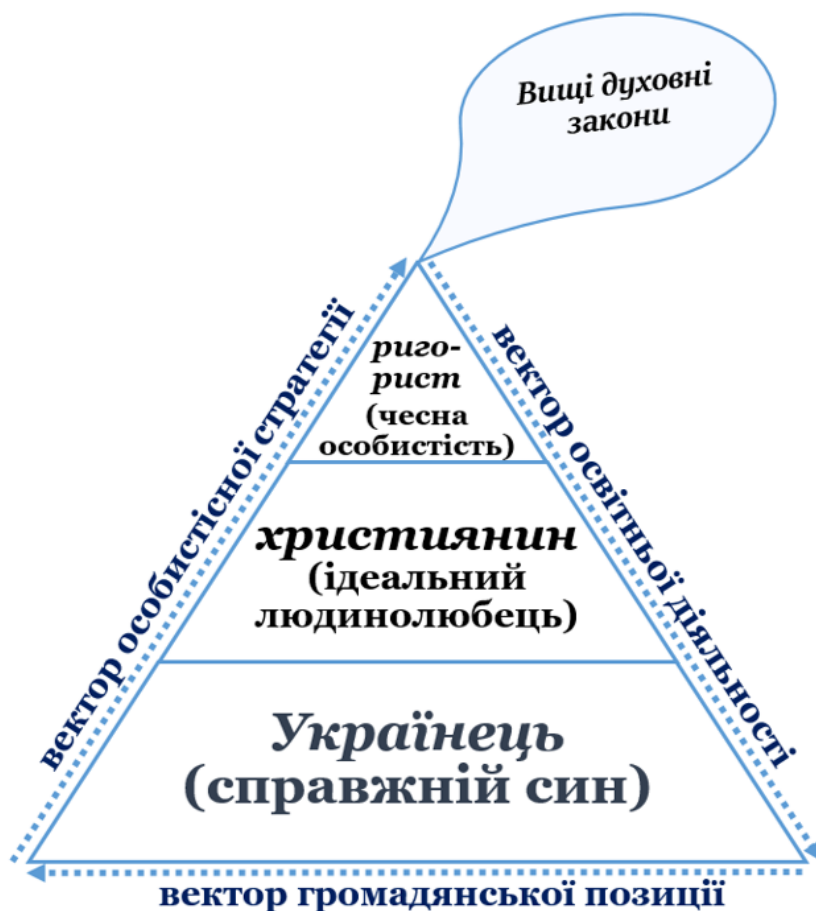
Вищі духовні закони

вектор особистісної стратегії

вектор освітньої діяльності

ригорист (чесна особистість)

християнин (ідеальний людинолюбець)

Українець (справжній син)

вектор громадянської позиції